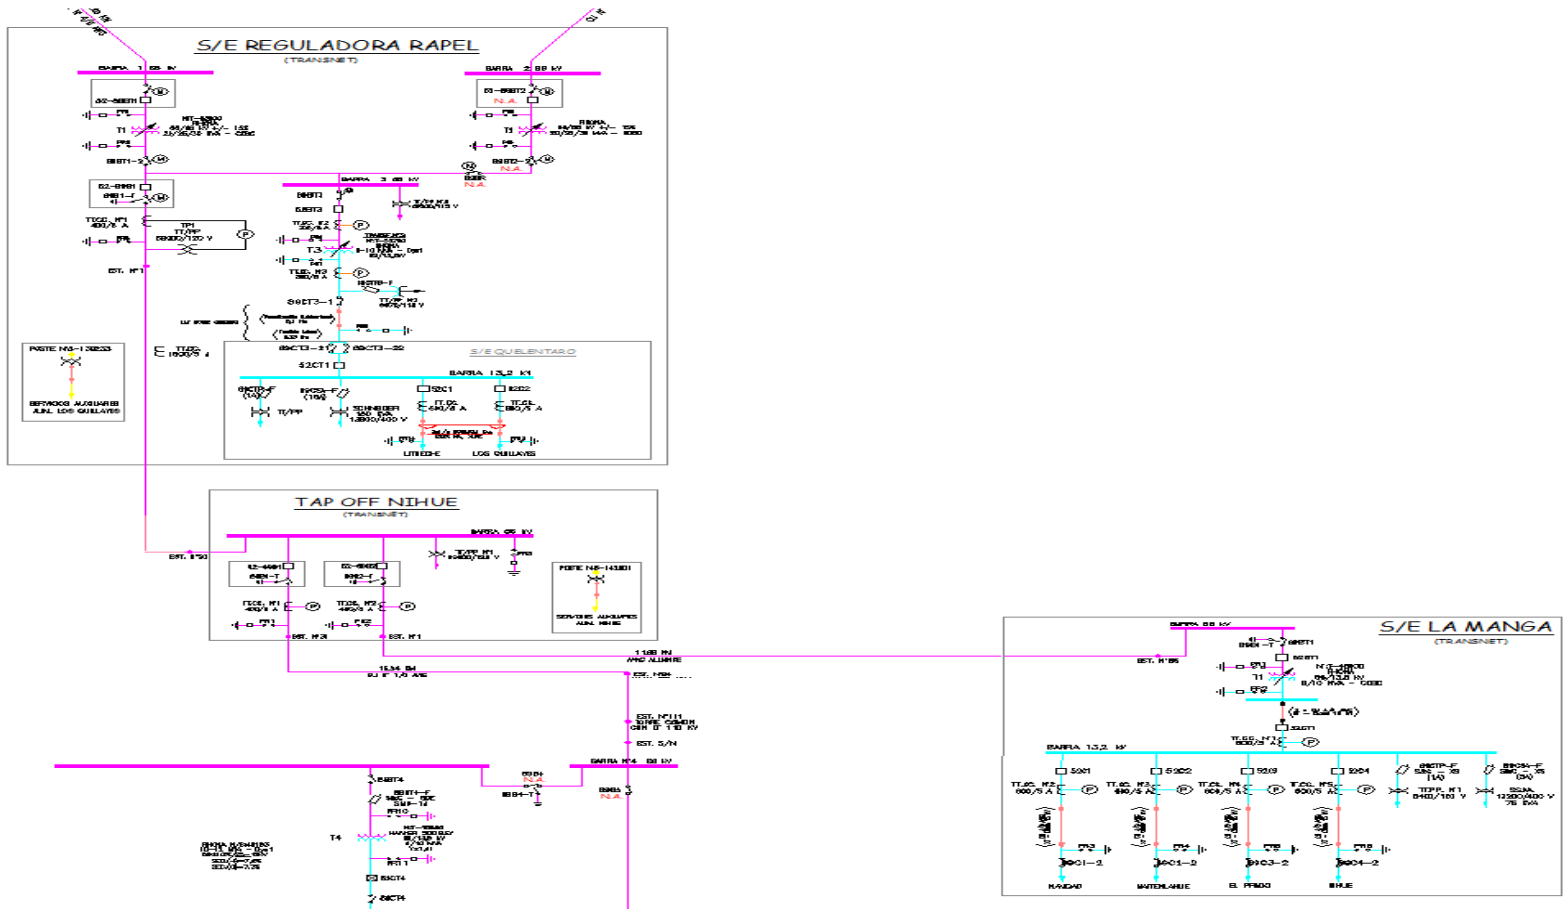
S/E REGULADORA RAPEL
(TRANSNET)

BARRA 1 66 kV
BARRA 2 66 kV
52-89BT1
52-89BT2
N.A.
T1
T1
89BT1-2
89BT2-2
N.A.
52-8901
89B1-T
BARRA 3 66 kV
89BT3
52BT3
TT/CC Nº1 400/5 A
TP1 TT/PP 66000/120 V
TT/CC Nº2
T3
TT/CC Nº3
EST. Nº1
89CT3-1
POSTE Nº5-132533
SERVICIOS AUXILIARES ALIM. LOS QUILLAYES
TT/CC
89CT3-2
S/E QUELENTARO
52CT1
BARRA 13,2 kV
52C1
52C2
TT/CC 600/5 A
TT/CC 600/5 A
TT/PP
SCHNEIDER
LITUECHE
LOS QUILLAYES

TAP OFF NIHUE
(TRANSNET)
BARRA 66 kV
EST. Nº30
TT/PP Nº1
52-4401
52-4402
89E1-T
89E2-T
TT/CC Nº1 400/5 A
TT/CC Nº2 400/5 A
POSTE N5-143801
SERVICIOS AUXILIARES ALIM. NIHUE
EST. Nº31
EST. Nº1
1,168 km
15,54 km
EST. Nº26
EST. Nº111
EST. S/N
BARRA Nº4 66 kV
89B4
89B3
N.A.
89B4-T
89BT4
T4

S/E LA MANGA
(TRANSNET)
BARRA 66 kV
89BT1
EST. Nº86
T1
52CT1
TT/CC Nº1 600/5 A
BARRA 13,2 kV
52C1
52C2
52C3
52C4
TT/CC Nº2 600/5 A
TT/CC Nº3 600/5 A
TT/CC Nº4 600/5 A
TT/CC Nº5 600/5 A
TT/PP Nº1 8400/120 V
89C1-2
89C2-2
89C3-2
89C4-2
NAVIDAD
MATANZAS
B. PRADO
NIHUE